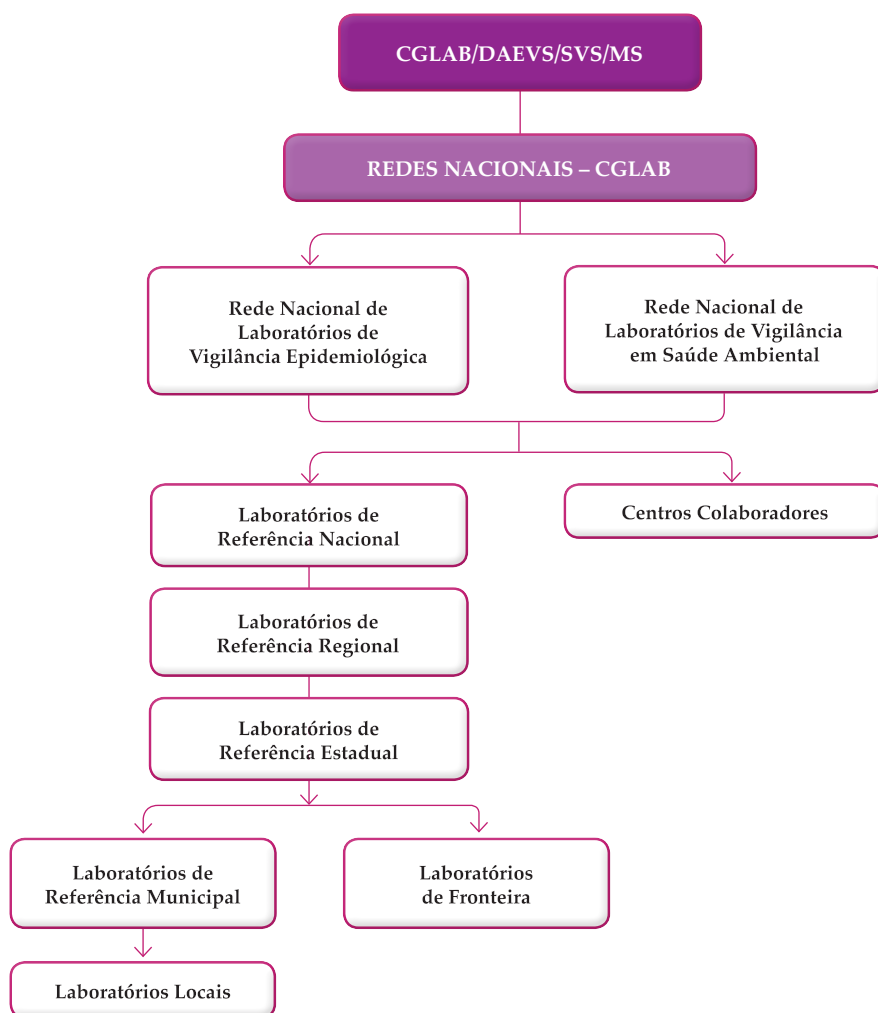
CGLAB/DAEVS/SVS/MS

REDES NACIONAIS – CGLAB

Rede Nacional de Laboratórios de Vigilância Epidemiológica

Rede Nacional de Laboratórios de Vigilância em Saúde Ambiental

Laboratórios de Referência Nacional

Centros Colaboradores

Laboratórios de Referência Regional

Laboratórios de Referência Estadual

Laboratórios de Referência Municipal

Laboratórios de Fronteira

Laboratórios Locais